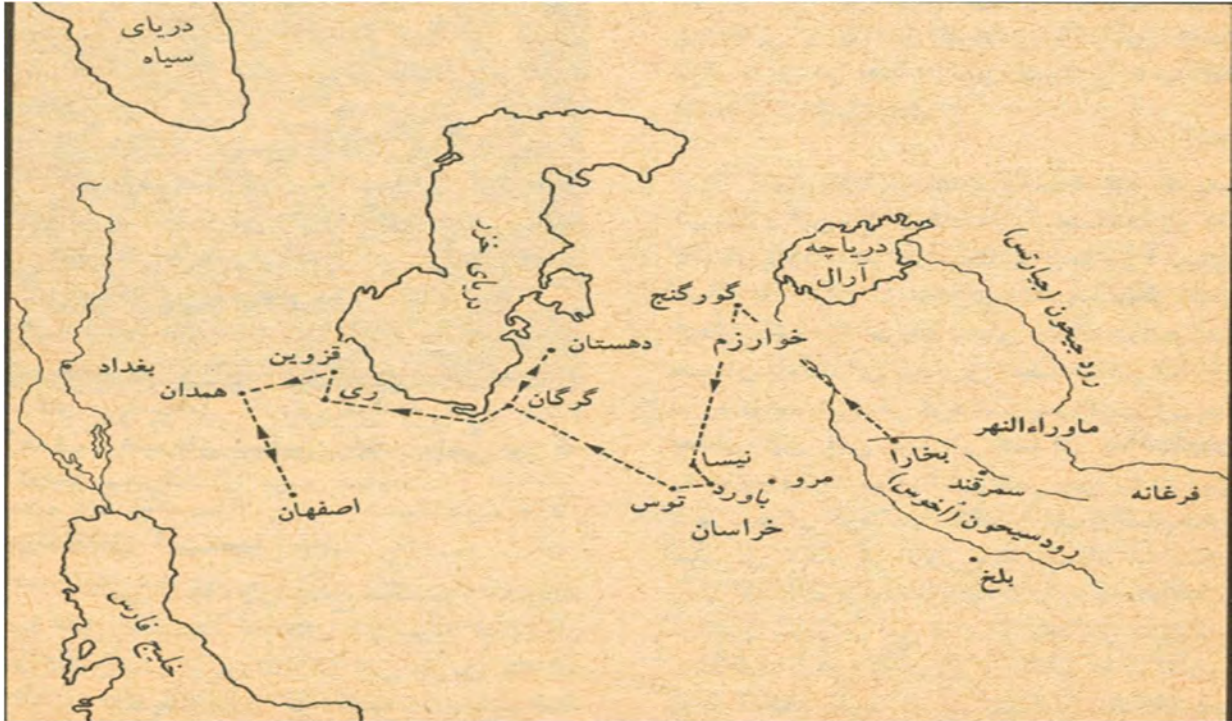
دریای سیاه

دریای خزر

دریاچه آرال

رود جیحون (جیحون)

گورگنج

خوارزم

دهستان

گرگان

قزوین

بغداد

همدان

ری

ماوراءالنهر

بخارا

سمرقند

فرغانه

نیسا

مرو

باورد

توس

خراسان

رود سیحون (رخوس)

بلخ

اصفهان

خلیج فارس